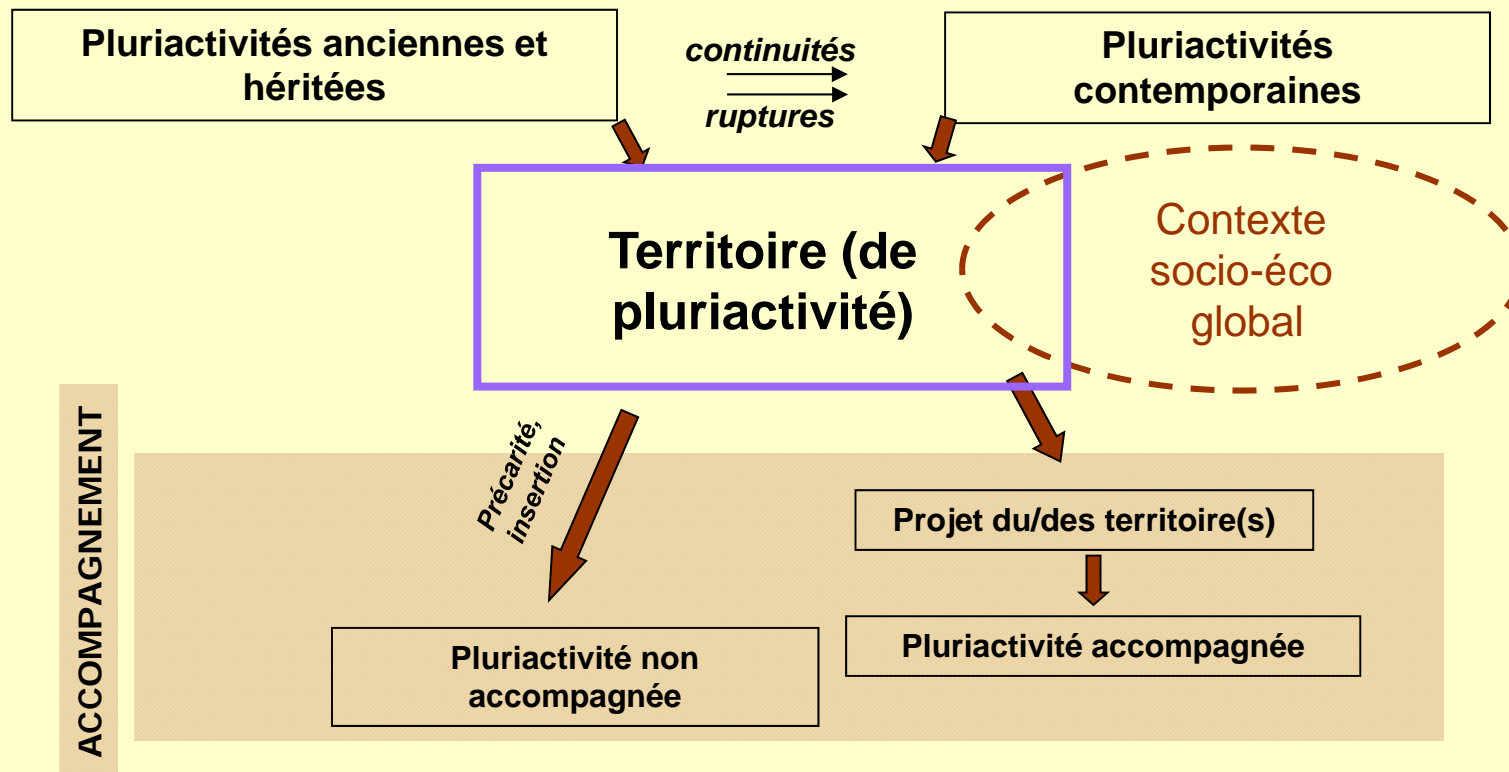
Pluriactivités anciennes et héritées

continuités

ruptures

Pluriactivités contemporaines

Territoire (de pluriactivité)

Contexte socio-éco global

ACCOMPAGNEMENT

Précarité, insertion

Projet du/des territoire(s)

Pluriactivité accompagnée

Pluriactivité non accompagnée